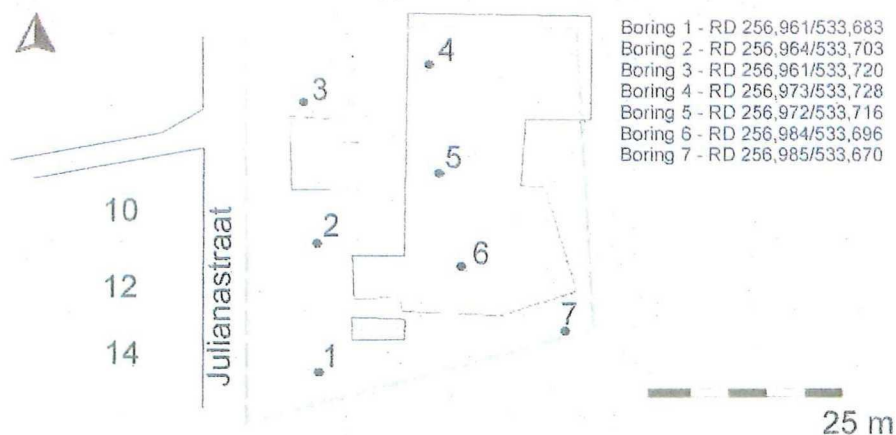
Boring 1 - RD 256,961/533,683
Boring 2 - RD 256,964/533,703
Boring 3 - RD 256,961/533,720
Boring 4 - RD 256,973/533,728
Boring 5 - RD 256,972/533,716
Boring 6 - RD 256,984/533,696
Boring 7 - RD 256,985/533,670

4
3
5
10
Julianastraat
2
6
12
7
14
1
25 m